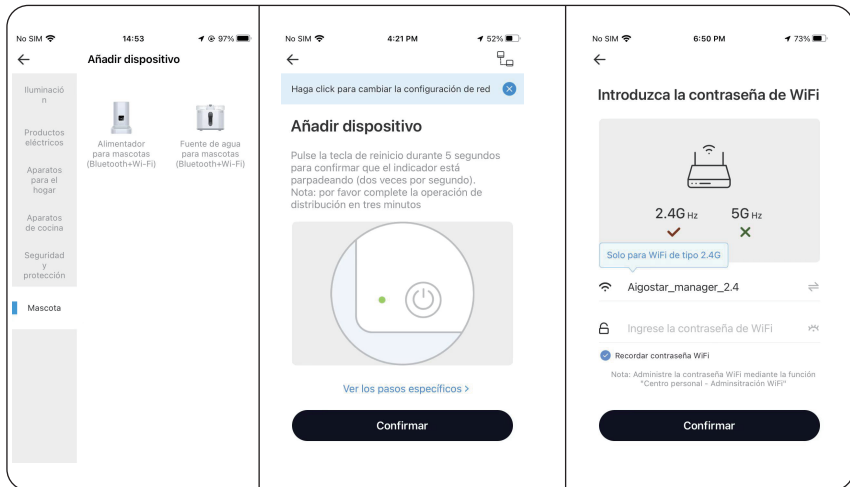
No SIM 14:53 97%

Añadir dispositivo

Iluminación

Productos eléctricos

Aparatos para el hogar

Aparatos de cocina

Seguridad y protección

Mascota

Alimentador para mascotas (Bluetooth+Wi-Fi)

Fuente de agua para mascotas (Bluetooth+Wi-Fi)

No SIM 4:21 PM 52%

Haga click para cambiar la configuración de red

Añadir dispositivo

Pulse la tecla de reinicio durante 5 segundos para confirmar que el indicador está parpadeando (dos veces por segundo). Nota: por favor complete la operación de distribución en tres minutos

Ver los pasos específicos >

Confirmar

No SIM 6:50 PM 73%

Introduzca la contraseña de WiFi

2.4G Hz

5G Hz

Solo para WiFi de tipo 2.4G

Aigostar_manager_2.4

Ingrese la contraseña de WiFi

Recordar contraseña WiFi

Nota: Administre la contraseña WiFi mediante la función "Centro personal - Adminsitración WiFi"

Confirmar